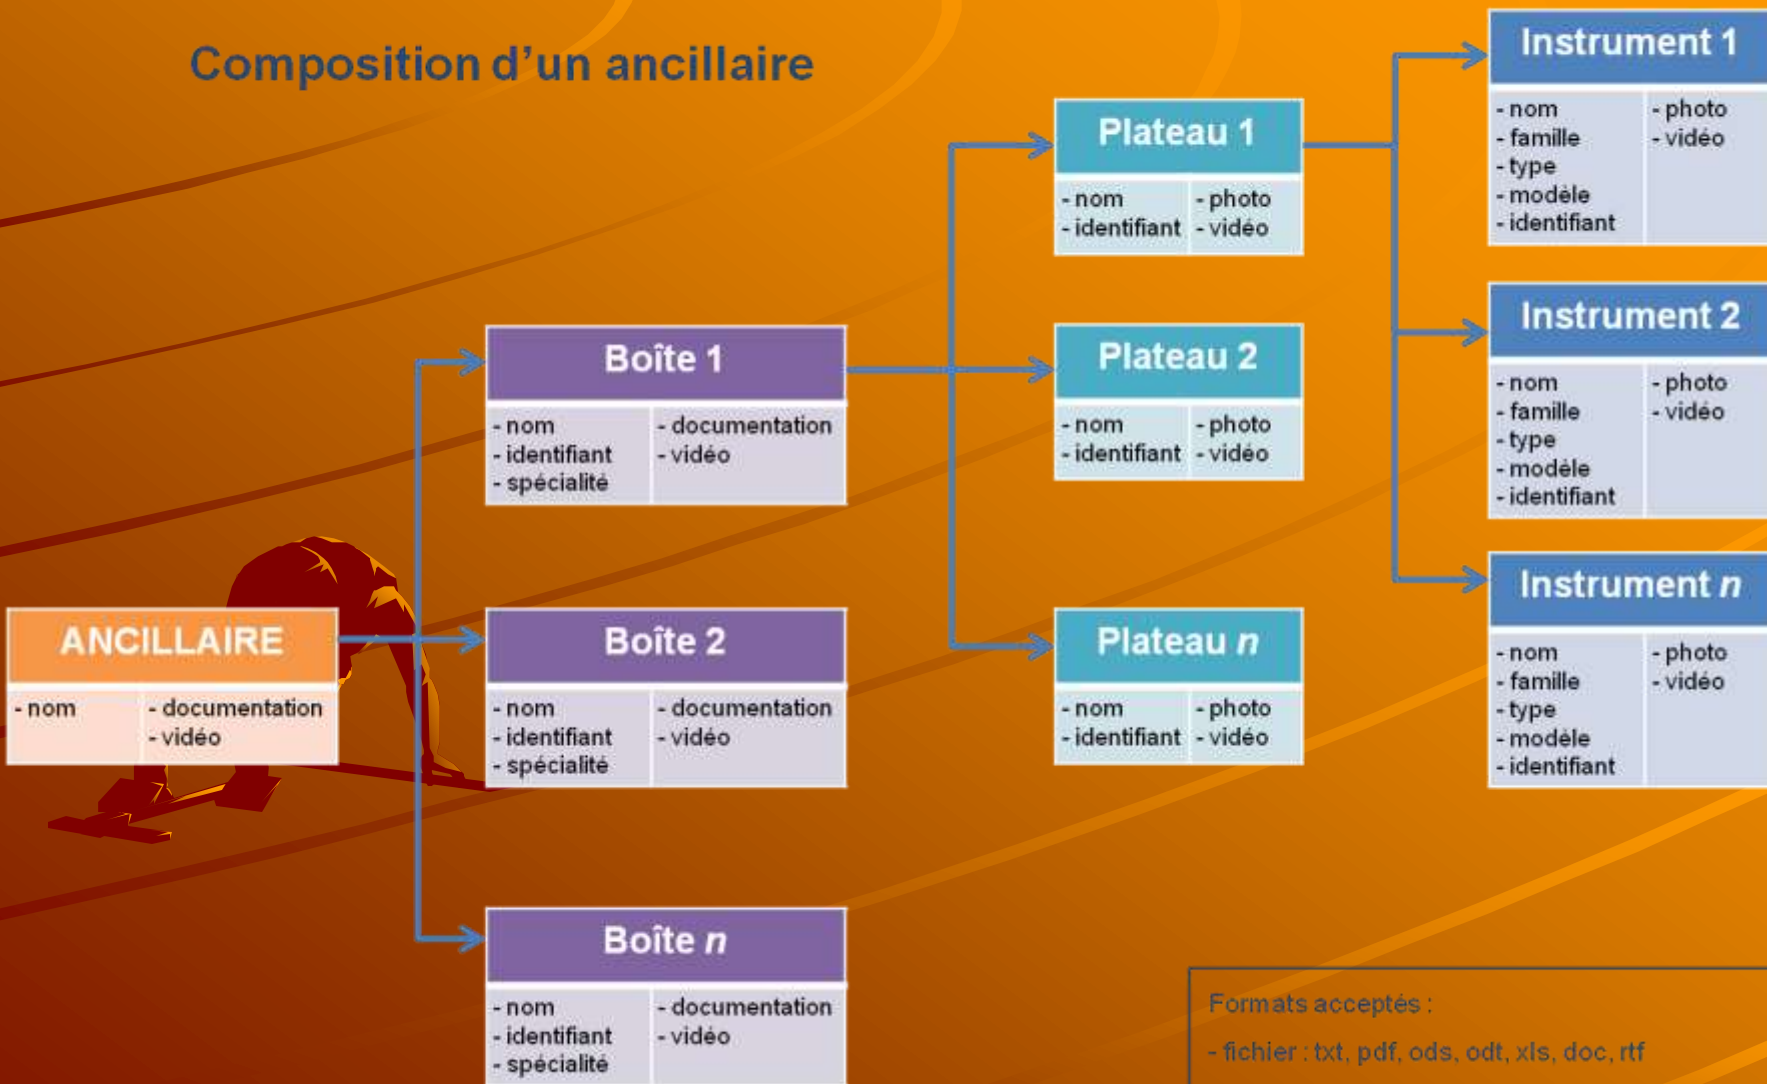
Composition d'un ancillaire

ANCILLAIRE

- nom

- documentation
- vidéo

Boîte 1

- nom
- identifiant
- spécialité

- documentation
- vidéo

Boîte 2

- nom
- identifiant
- spécialité

- documentation
- vidéo

Boîte *n*

- nom
- identifiant
- spécialité

- documentation
- vidéo

Plateau 1

- nom
- identifiant

- photo
- vidéo

Plateau 2

- nom
- identifiant

- photo
- vidéo

Plateau *n*

- nom
- identifiant

- photo
- vidéo

Instrument 1

- nom
- famille
- type
- modèle
- identifiant

- photo
- vidéo

Instrument 2

- nom
- famille
- type
- modèle
- identifiant

- photo
- vidéo

Instrument *n*

- nom
- famille
- type
- modèle
- identifiant

- photo
- vidéo

Formats acceptés :

- fichier : txt, pdf, ods, odt, xls, doc, rtf